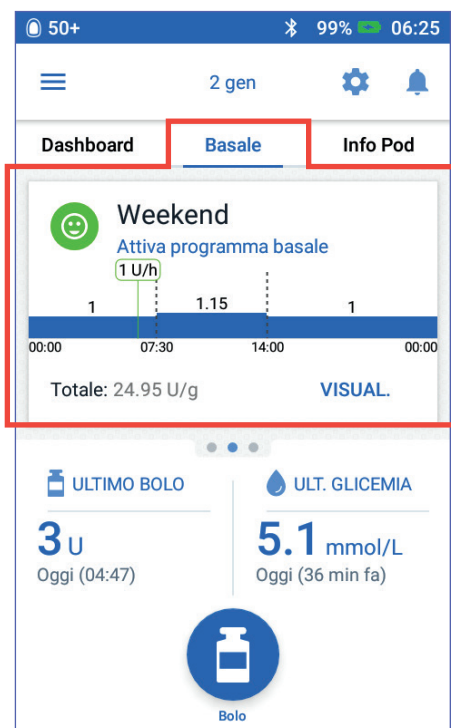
50+ 99% 06:25

2 gen

Dashboard Basale Info Pod

Weekend
Attiva programma basale

1 U/h
1 1.15 1
00:00 07:30 14:00 00:00

Totale: 24.95 U/g VISUAL.

ULTIMO BOLO
3 U
Oggi (04:47)

ULT. GLICEMIA
5.1 mmol/L
Oggi (36 min fa)

Bolo